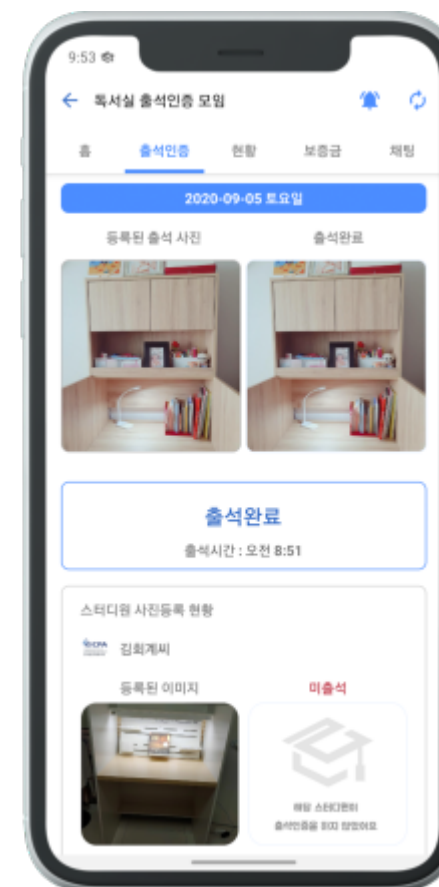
9:53

독서실 출석인증 모임

홈 출석인증 현황 보증금 채팅

2020-09-05 토요일

등록된 출석 사진 출석완료

출석완료

출석시간 : 오전 8:51

스터디원 사진등록 현황

김회계씨

등록된 이미지 미출석

해당 스터디원이 출석인증을 하지 않았어요